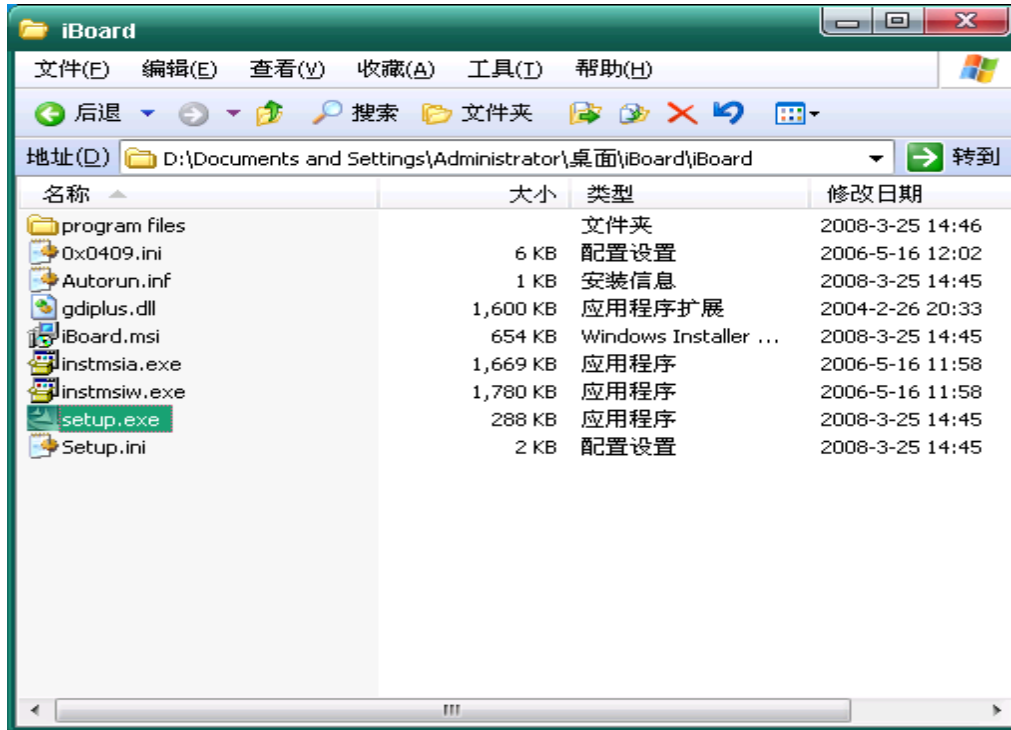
iBoard

文件(F) 编辑(E) 查看(V) 收藏(A) 工具(T) 帮助(H)

后退 搜索 文件夹

地址(D) D:\Documents and Settings\Administrator\桌面\iBoard\iBoard 转到

| 名称 | 大小 | 类型 | 修改日期 |
|---|---|---|---|
| program files | | 文件夹 | 2008-3-25 14:46 |
| 0x0409.ini | 6 KB | 配置设置 | 2006-5-16 12:02 |
| Autorun.inf | 1 KB | 安装信息 | 2008-3-25 14:45 |
| gdiplus.dll | 1,600 KB | 应用程序扩展 | 2004-2-26 20:33 |
| iBoard.msi | 654 KB | Windows Installer ... | 2008-3-25 14:45 |
| instmsia.exe | 1,669 KB | 应用程序 | 2006-5-16 11:58 |
| instmsiw.exe | 1,780 KB | 应用程序 | 2006-5-16 11:58 |
| setup.exe | 288 KB | 应用程序 | 2008-3-25 14:45 |
| Setup.ini | 2 KB | 配置设置 | 2008-3-25 14:45 |